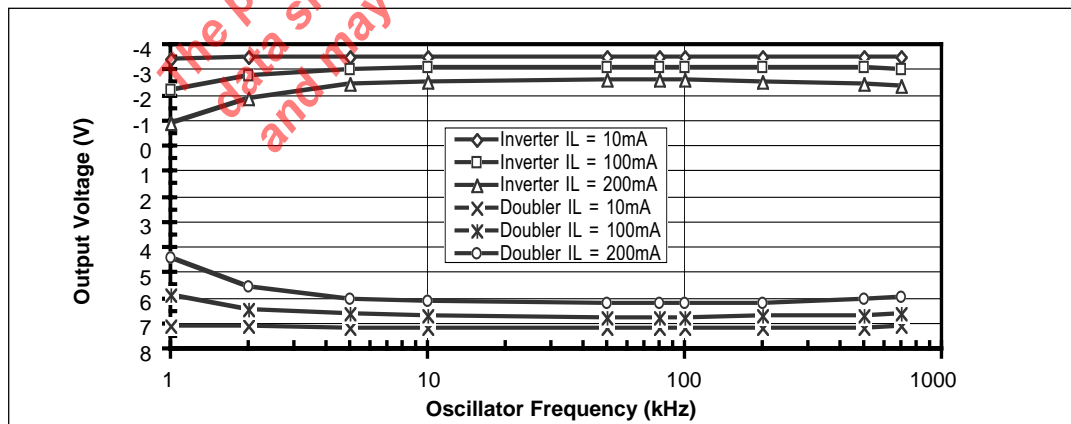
The p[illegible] data s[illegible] and may

-4
-3
-2
-1
0
1
2
3
4
5
6
7
8

Output Voltage (V)

Inverter IL = 10mA
Inverter IL = 100mA
Inverter IL = 200mA
Doubler IL = 10mA
Doubler IL = 100mA
Doubler IL = 200mA

1
10
100
1000

Oscillator Frequency (kHz)